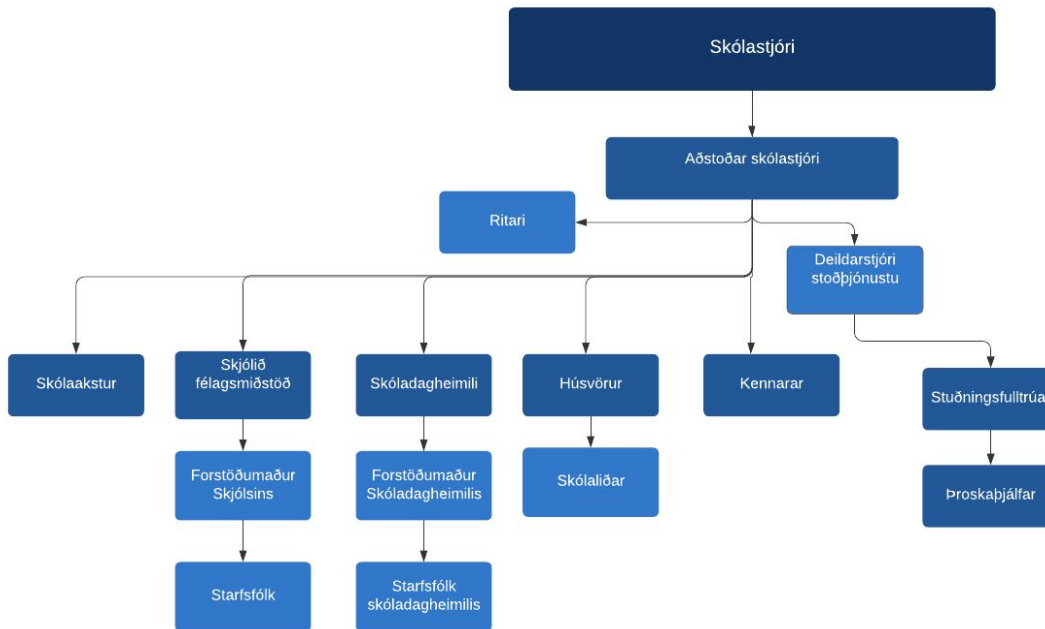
Skólastjóri

Aðstoðar skólastjóri

Ritari

Deildarstjóri stoðþjónustu

Skólaakstur

Skjólið félagsmiðstöð

Skóladagheimili

Húsvörur

Kennarar

Stuðningsfulltrúa

Forstöðumaður Skjólsins

Forstöðumaður Skóladagheimilis

Skólaliðar

Þroskaþjálfar

Starfsfólk

Starfsfólk skóladagheimilis